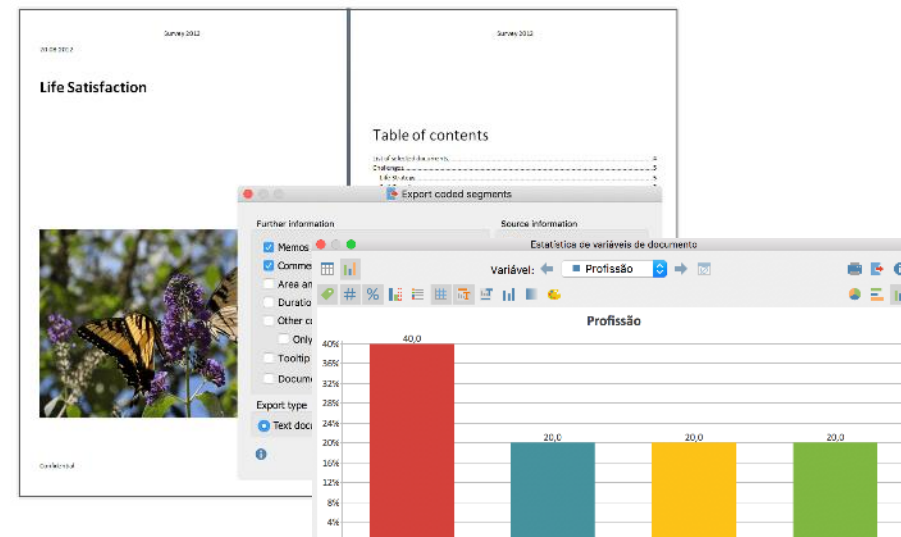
Survey 2012

20.06.2012

Life Satisfaction

Confidential

Survey 2012

Table of contents

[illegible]
Challenges
Life Situation

Export coded segments

Further information

Memos
Comme
Area an
Duratio
Other c
Only
Tooltip
Docume

Export type

Text doc

Source information

Estatísticas de variáveis de documento

Variável: Profissão

Profissão

40%
36%
32%
28%
24%
20%
16%
12%
8%
4%

40,0
20,0
20,0
20,0